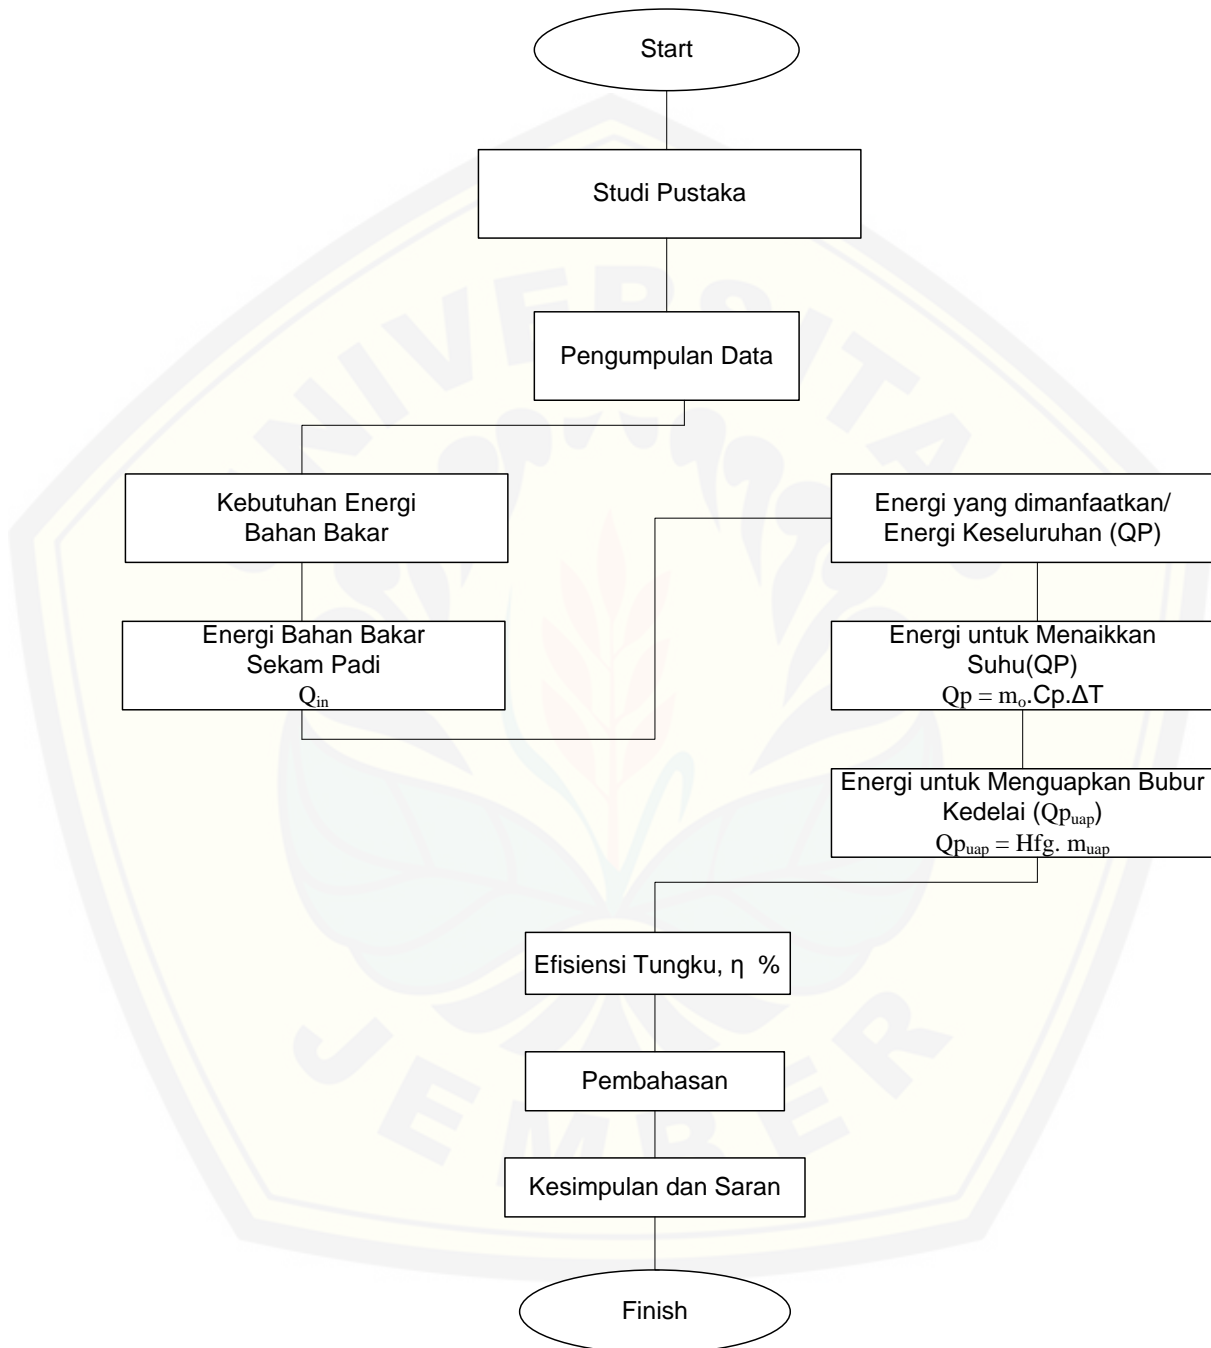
Start

Studi Pustaka

Pengumpulan Data

Kebutuhan Energi Bahan Bakar

Energi Bahan Bakar Sekam Padi $Q_{in}$

Energi yang dimanfaatkan/ Energi Keseluruhan (QP)

Energi untuk Menaikkan Suhu(QP) $Qp = m_o.Cp.\Delta T$

Energi untuk Menguapkan Bubur Kedelai ($Qp_{uap}$) $Qp_{uap} = Hfg. m_{uap}$

Efisiensi Tungku, η %

Pembahasan

Kesimpulan dan Saran

Finish